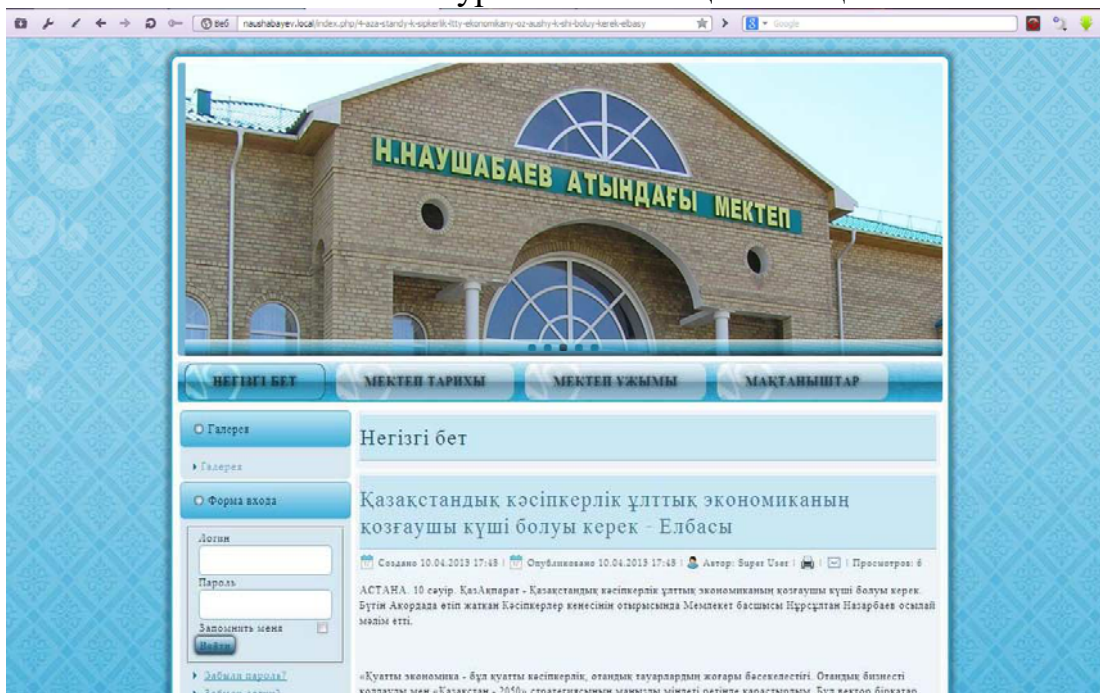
Веб naushabayev.local/index.php/4-aza-standy-k-sipkerlik-lty-ekonomikany-oz-aushy-k-shi-boluy-kerek-elbasy

Google

Н.НАУШАБАЕВ АТЫНДАҒЫ МЕКТЕП

НЕГІЗГІ БЕТ
МЕКТЕП ТАРИХЫ
МЕКТЕП ҰЖЫМЫ
МАҚТАНЫШТАР

Галерея
Галерея

Форма входа
Логин
Пароль
Запомнить меня
Войти
Забыли пароль?
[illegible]

Негізгі бет

Қазақстандық кәсіпкерлік ұлттық экономиканың қозғаушы күші болуы керек - Елбасы

Создано 10.04.2013 17:48 | Опубликовано 10.04.2013 17:48 | Автор: Super User | | | Просмотров: 6

АСТАНА. 10 сәуір. ҚазАқпарат - Қазақстандық кәсіпкерлік ұлттық экономиканың қозғаушы күші болуы керек. Бүгін Ақордада өтіп жатқан Кәсіпкерлер кеңесінің отырысында Мемлекет басшысы Нұрсұлтан Назарбаев осылай мәлім етті.

«Қуатты экономика - бұл қуатты кәсіпкерлік, отандық тауарлардың жоғары бәсекелестігі. Отандық бизнесті қолдауды мен «Қазақстан - 2050» стратегиясының маңызды міндеті ретінде қарастырмын. Бұл вектор біркатар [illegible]